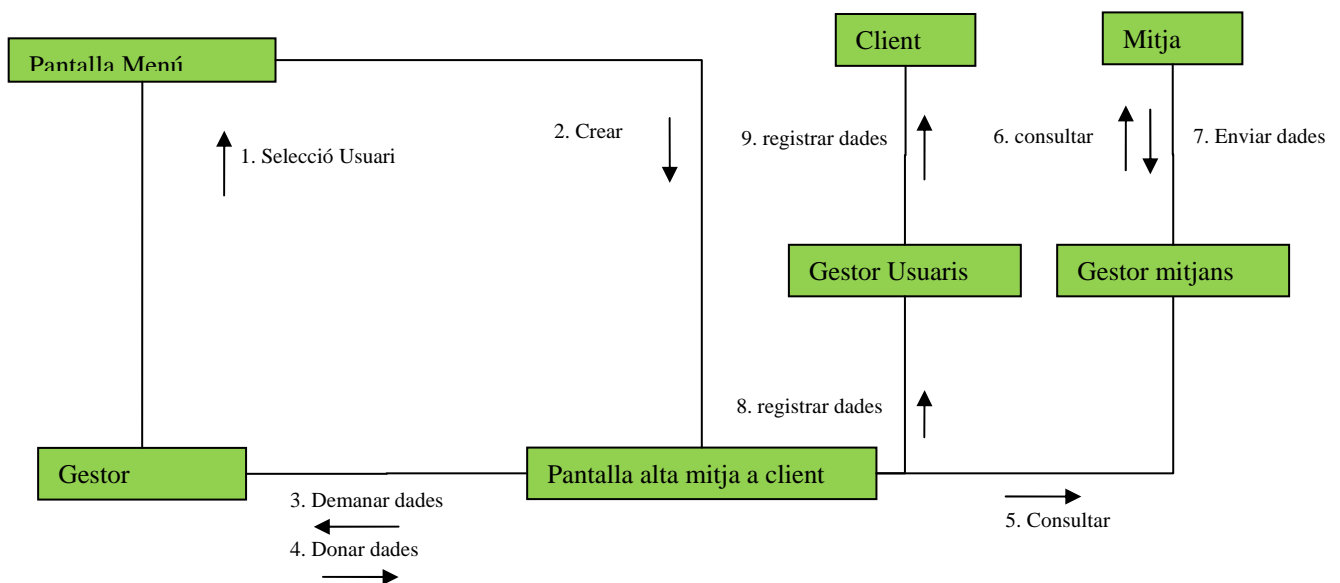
Pantalla Menú

Client

Mitja

1. Selecció Usuari

2. Crear

9. registrar dades

6. consultar

7. Enviar dades

Gestor Usuaris

Gestor mitjans

8. registrar dades

Gestor

Pantalla alta mitja a client

3. Demanar dades

4. Donar dades

5. Consultar